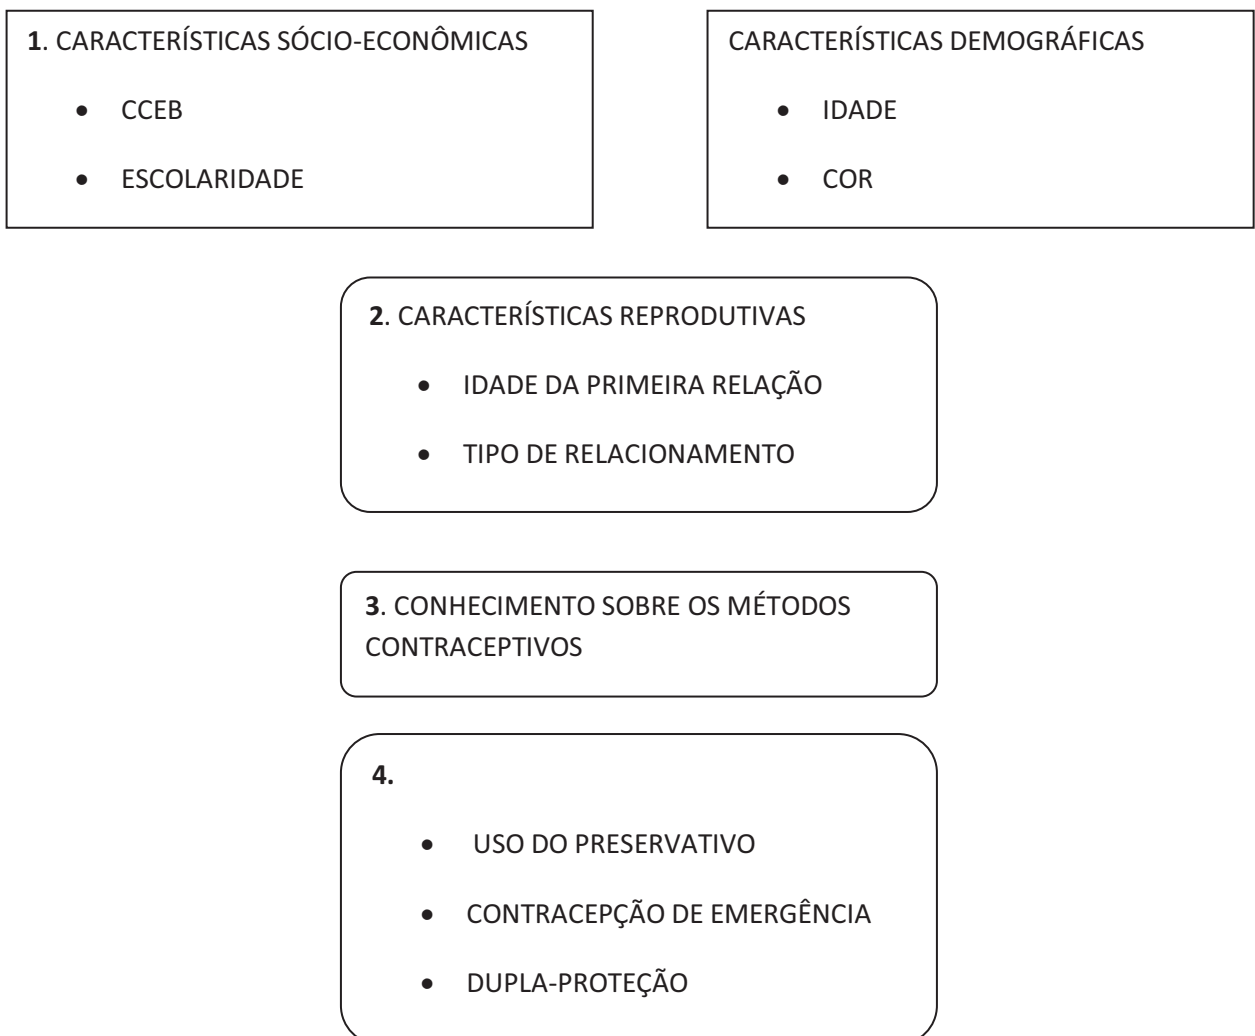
**1**. CARACTERÍSTICAS SÓCIO-ECONÔMICAS

- CCEB
- ESCOLARIDADE

CARACTERÍSTICAS DEMOGRÁFICAS

- IDADE
- COR

**2**. CARACTERÍSTICAS REPRODUTIVAS

- IDADE DA PRIMEIRA RELAÇÃO
- TIPO DE RELACIONAMENTO

**3**. CONHECIMENTO SOBRE OS MÉTODOS CONTRACEPTIVOS

**4.**

- USO DO PRESERVATIVO
- CONTRACEPÇÃO DE EMERGÊNCIA
- DUPLA-PROTEÇÃO